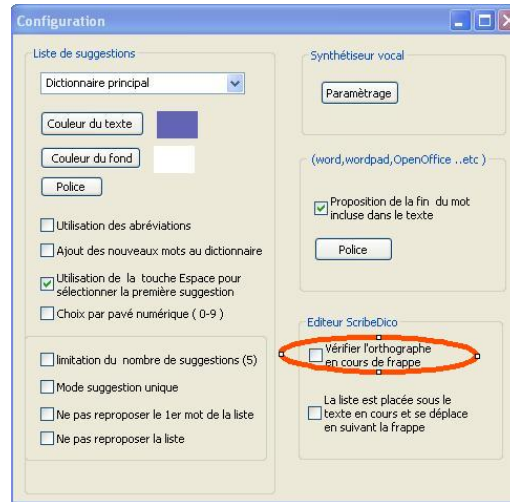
Configuration

Liste de suggestions

Dictionnaire principal

Couleur du texte

Couleur du fond

Police

Utilisation des abréviations

Ajout des nouveaux mots au dictionnaire

Utilisation de la touche Espace pour sélectionner la première suggestion

Choix par pavé numérique ( 0-9 )

limitation du nombre de suggestions (5)

Mode suggestion unique

Ne pas reproposer le 1er mot de la liste

Ne pas reproposer la liste

Synthétiseur vocal

Paramétrage

(word,wordpad,OpenOffice ..etc )

Proposition de la fin du mot incluse dans le texte

Police

Editeur ScribeDico

Vérifier l'orthographe en cours de frappe

La liste est placée sous le texte en cours et se déplace en suivant la frappe